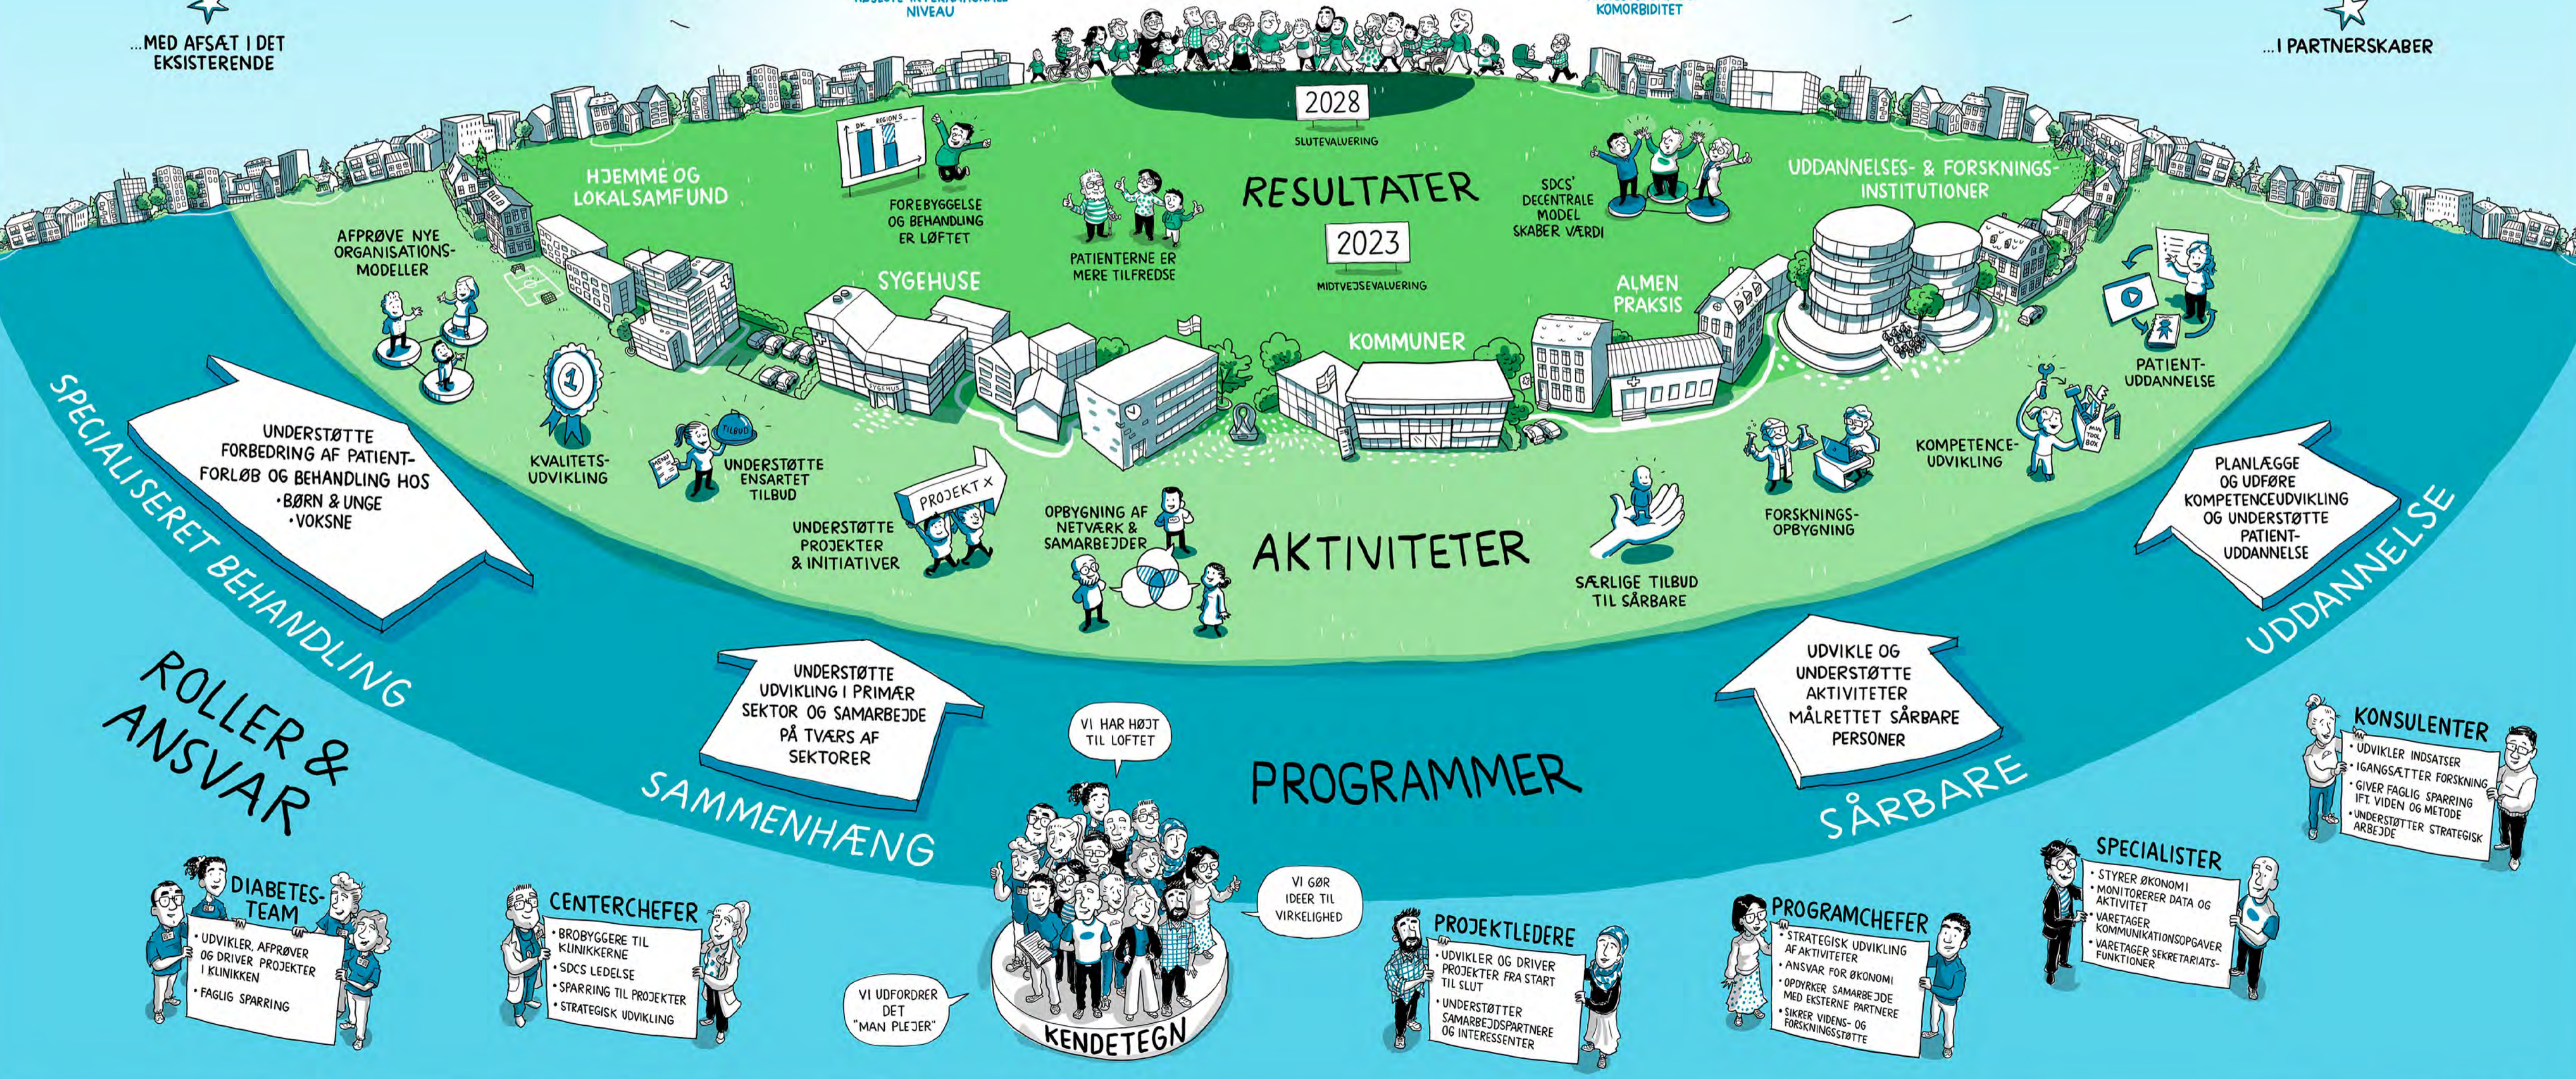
...MED AFSÆT I DET EKSISTERENDE

NIVEAU

KOMORBIDITET

...I PARTNERSKABER

2028

SLUTEVALUERING

RESULTATER

2023

MIDTVEJSEVALUERING

HJEMME OG LOKALSAMFUND

FOREBYGGELSE OG BEHANDLING ER LØFTET

DK REGIONS

PATIENTERNE ER MERE TILFREDSE

SDCS' DECENTRALE MODEL SKABER VÆRDI

UDDANNELSES- & FORSKNINGS-INSTITUTIONER

AFPRØVE NYE ORGANISATIONS-MODELLER

SYGEHUSE

ALMEN PRAKSIS

KOMMUNER

PATIENT-UDDANNELSE

KVALITETS-UDVIKLING

UNDERSTØTTE ENSARTET TILBUD

TILBUD

KOMPETENCE-UDVIKLING

FORSKNINGS-OPBYGNING

UNDERSTØTTE FORBEDRING AF PATIENT-FORLØB OG BEHANDLING HOS
•BØRN & UNGE
•VOKSNE

PROJEKT X

UNDERSTØTTE PROJEKTER & INITIATIVER

OPBYGNING AF NETVÆRK & SAMARBEJDER

AKTIVITETER

SÆRLIGE TILBUD TIL SÅRBARE

PLANLÆGGE OG UDFØRE KOMPETENCEUDVIKLING OG UNDERSTØTTE PATIENT-UDDANNELSE

SPECIALISERET BEHANDLING

UDDANNELSE

ROLLER & ANSVAR

UNDERSTØTTE UDVIKLING I PRIMÆR SEKTOR OG SAMARBEJDE PÅ TVÆRS AF SEKTORER

VI HAR HØJT TIL LOFTET

PROGRAMMER

UDVIKLE OG UNDERSTØTTE AKTIVITETER MÅLRETTET SÅRBARE PERSONER

SAMMENHÆNG

SÅRBARE

KONSULENTER
•UDVIKLER INDSATSER
•IGANGSÆTTER FORSKNING
•GIVER FAGLIG SPARRING IFT. VIDEN OG METODE
•UNDERSTØTTER STRATEGISK ARBEJDE

SPECIALISTER
•STYRER ØKONOMI
•MONITORERER DATA OG AKTIVITET
•VARETAGER KOMMUNIKATIONSOPGAVER
•VARETAGER SEKRETARIATS-FUNKTIONER

DIABETES-TEAM
•UDVIKLER, AFPRØVER OG DRIVER PROJEKTER I KLINIKKEN
•FAGLIG SPARRING

CENTERCHEFER
•BROBYGGERE TIL KLINIKKERNE
•SDCS LEDELSE
•SPARRING TIL PROJEKTER
•STRATEGISK UDVIKLING

VI GØR IDEER TIL VIRKELIGHED

VI UDFORDRER DET "MAN PLEJER"

KENDETEGN

PROJEKTLEDERE
•UDVIKLER OG DRIVER PROJEKTER FRA START TIL SLUT
•UNDERSTØTTER SAMARBEJDSPARTNERE OG INTERESSENTER

PROGRAMCHEFER
•STRATEGISK UDVIKLING AF AKTIVITETER
•ANSVAR FOR ØKONOMI
•OPDYRKER SAMARBEJDE MED EKSTERNE PARTNERE
•SIKRER VIDENS- OG FORSKNINGSSTØTTE